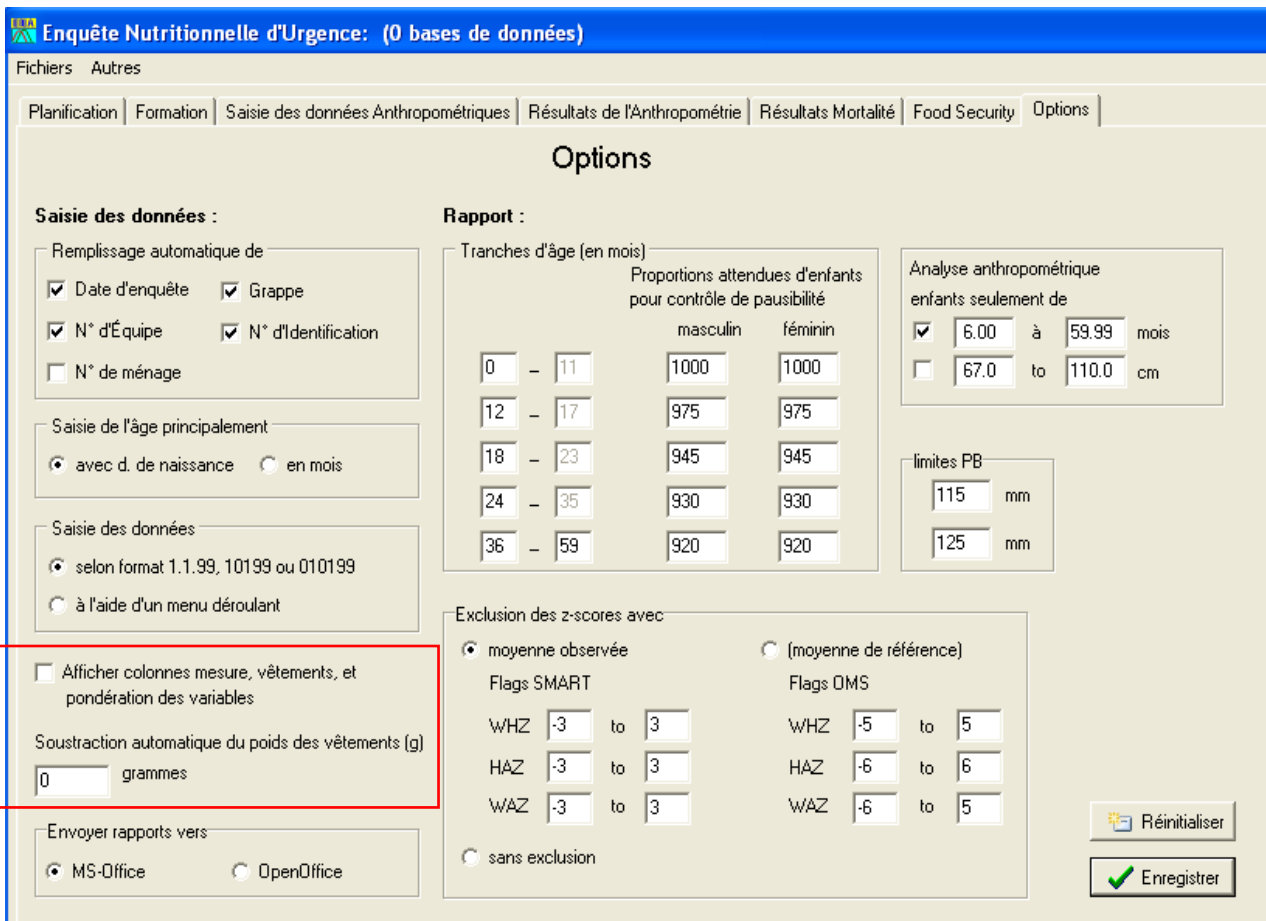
Enquête Nutritionnelle d'Urgence: (0 bases de données)

Fichiers Autres

Planification | Formation | Saisie des données Anthropométriques | Résultats de l'Anthropométrie | Résultats Mortalité | Food Security | Options

Options

Saisie des données :

Remplissage automatique de
Date d'enquête
Grappe
N° d'Équipe
N° d'Identification
N° de ménage

Saisie de l'âge principalement
avec d. de naissance
en mois

Saisie des données
selon format 1.1.99, 10199 ou 010199
à l'aide d'un menu déroulant

Afficher colonnes mesure, vêtements, et pondération des variables

Soustraction automatique du poids des vêtements (g)
0 grammes

Envoyer rapports vers
MS-Office
OpenOffice

Rapport :

Tranches d'âge (en mois)
Proportions attendues d'enfants pour contrôle de pausibilité

| | | masculin | féminin |
|---|---|---|---|
| 0 | – 11 | 1000 | 1000 |
| 12 | – 17 | 975 | 975 |
| 18 | – 23 | 945 | 945 |
| 24 | – 35 | 930 | 930 |
| 36 | – 59 | 920 | 920 |

Analyse anthropométrique enfants seulement de
6.00 à 59.99 mois
67.0 to 110.0 cm

limites PB
115 mm
125 mm

Exclusion des z-scores avec
moyenne observée
(moyenne de référence)
Flags SMART
Flags OMS

| | | | | | | | |
|---|---|---|---|---|---|---|---|
| WHZ | -3 | to | 3 | WHZ | -5 | to | 5 |
| HAZ | -3 | to | 3 | HAZ | -6 | to | 6 |
| WAZ | -3 | to | 3 | WAZ | -6 | to | 5 |

sans exclusion

Réinitialiser
Enregistrer